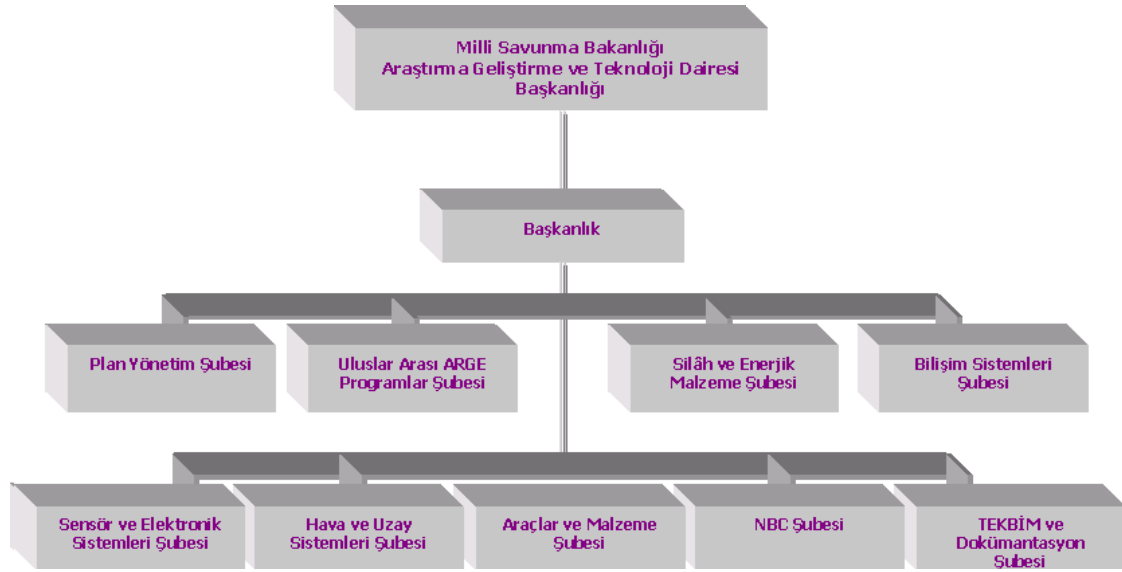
Milli Savunma Bakanlığı
Araştırma Geliştirme ve Teknoloji Dairesi
Başkanlığı

Başkanlık

Plan Yönetim Şubesi

Uluslar Arası ARGE Programlar Şubesi

Silâh ve Enerjik Malzeme Şubesi

Bilişim Sistemleri Şubesi

Sensör ve Elektronik Sistemleri Şubesi

Hava ve Uzay Sistemleri Şubesi

Araçlar ve Malzeme Şubesi

NBC Şubesi

TEKBİM ve Dokümantasyon Şubesi